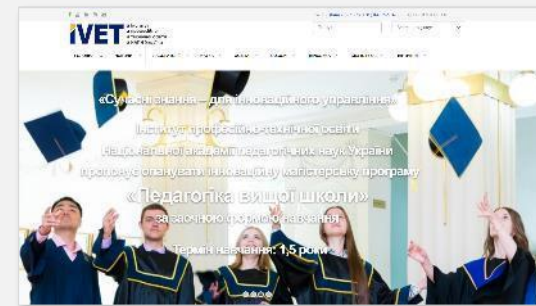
iVET

«Сучасні знання – для інноваційного управління»

Інститут професійно-технічної освіти Національної академії педагогічних наук України пропонує опанувати інноваційну магістерську програму

«Педагогіка вищої школи»

за заочною формою навчання

Термін навчання: 1,5 роки